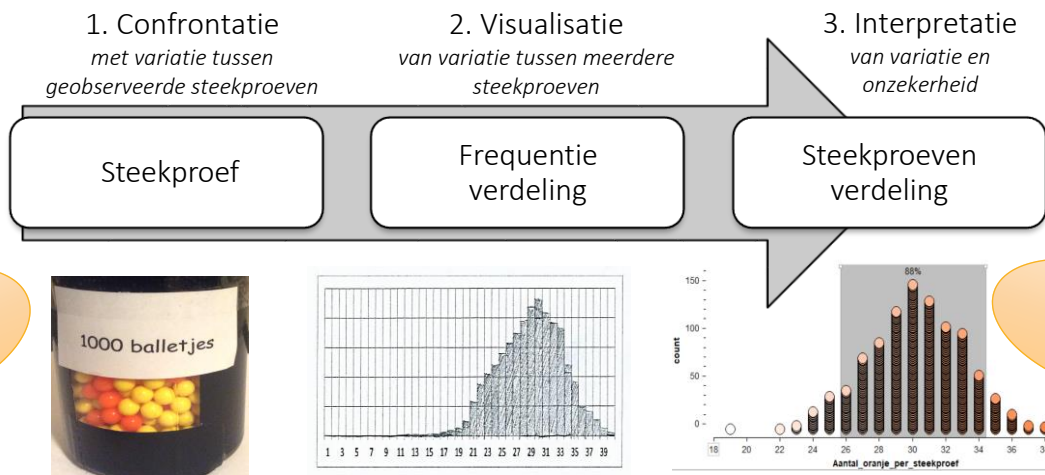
1. Confrontatie
*met variatie tussen geobserveerde steekproeven*

2. Visualisatie
*van variatie tussen meerdere steekproeven*

3. Interpretatie
*van variatie en onzekerheid*

Steekproef

Frequentie verdeling

Steekproeven verdeling

1000 balletjes

1 3 5 7 9 11 13 15 17 19 21 23 25 27 29 31 33 35 37 39

88%

150
100
50
0

count

18 20 22 24 26 28 30 32 34 36 3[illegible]

Aantal_oranje_per_steekproef